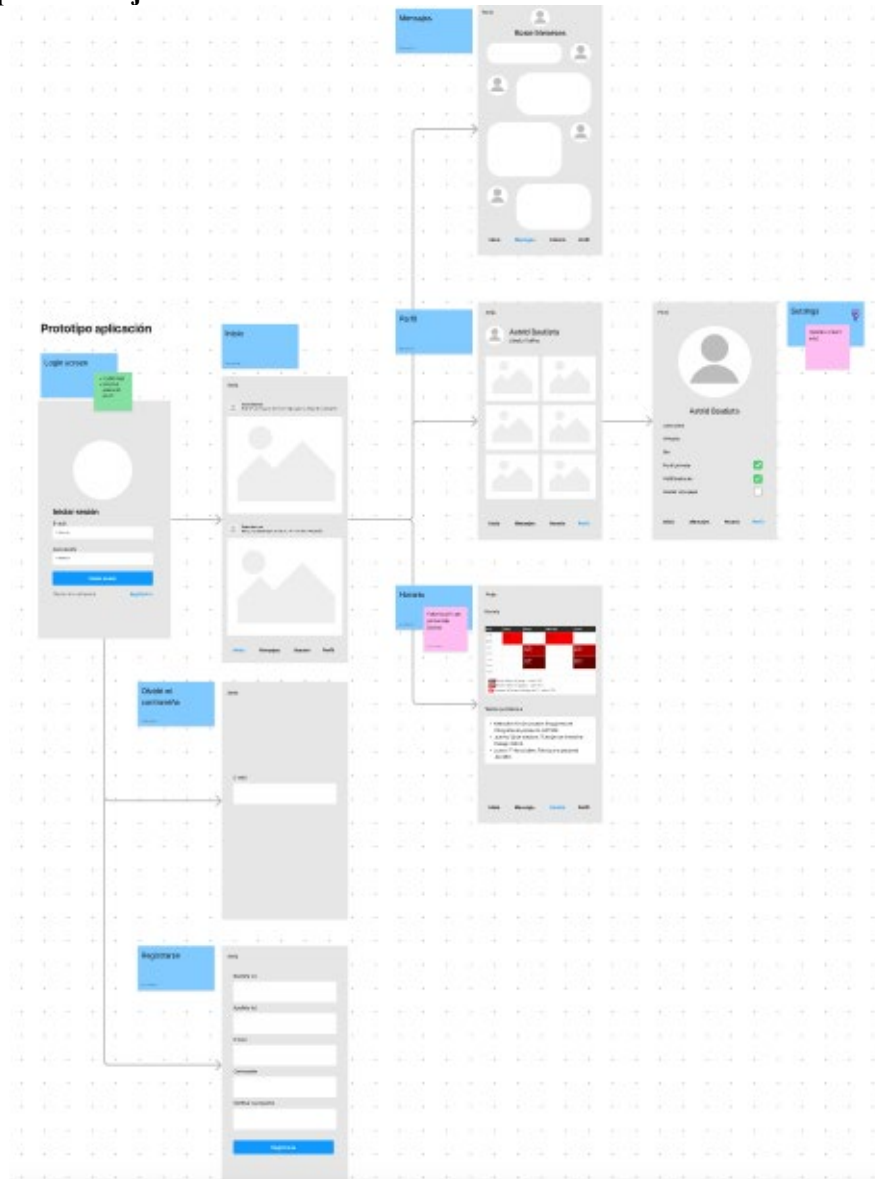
Mensajes

Buscar Mensajes

Inicio Mensajes Horario Perfil

Prototipo aplicación

Login screen

Inicio

Perfil

Astrid Bautista

Astrid Bautista

Settings

Iniciar sesión

E-mail

Contraseña

Iniciar sesión

Registrarse

Inicio Mensajes Horario Perfil

Inicio Mensajes Horario Perfil

Horario

Olvidé mi contraseña

E-mail

Registrarse

Nombre(s)

Apellido(s)

E-mail

Contraseña

Confirmar contraseña

Registrarse

Inicio Mensajes Horario Perfil